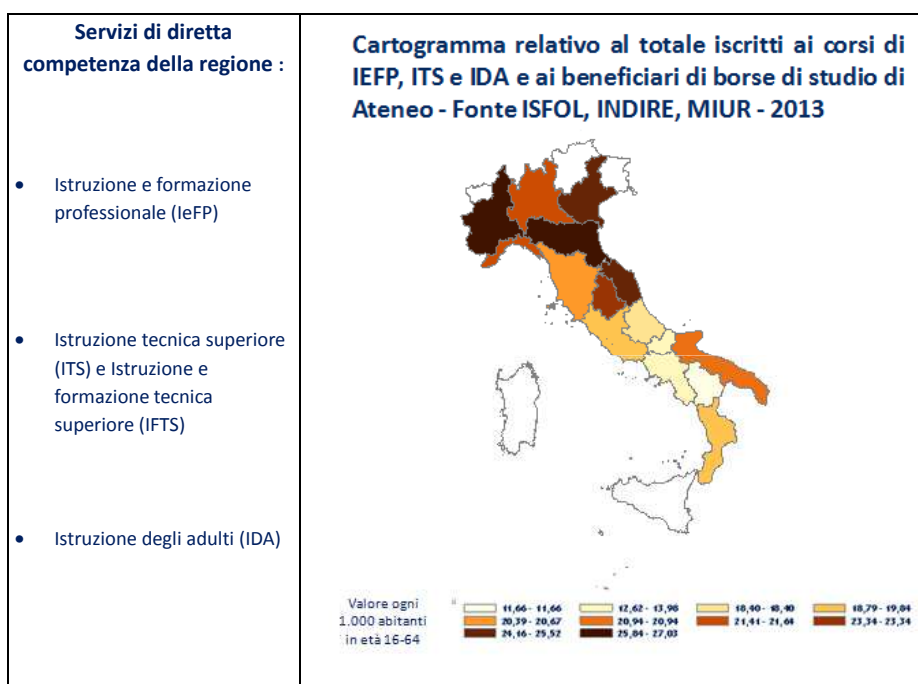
| Servizi di diretta competenza della regione : | Cartogramma relativo al totale iscritti ai corsi di IEFP, ITS e IDA e ai beneficiari di borse di studio di Ateneo - Fonte ISFOL, INDIRE, MIUR - 2013 |
|---|---|
| • Istruzione e formazione professionale (IeFP)<br><br>• Istruzione tecnica superiore (ITS) e Istruzione e formazione tecnica superiore (IFTS)<br><br>• Istruzione degli adulti (IDA) | Valore ogni 1.000 abitanti in età 16-64<br>11,66 - 11,66<br>12,62 - 13,98<br>18,40 - 18,40<br>18,79 - 19,04<br>20,39 - 20,67<br>20,94 - 20,94<br>21,41 - 21,64<br>23,34 - 23,34<br>24,16 - 25,52<br>25,84 - 27,03 |